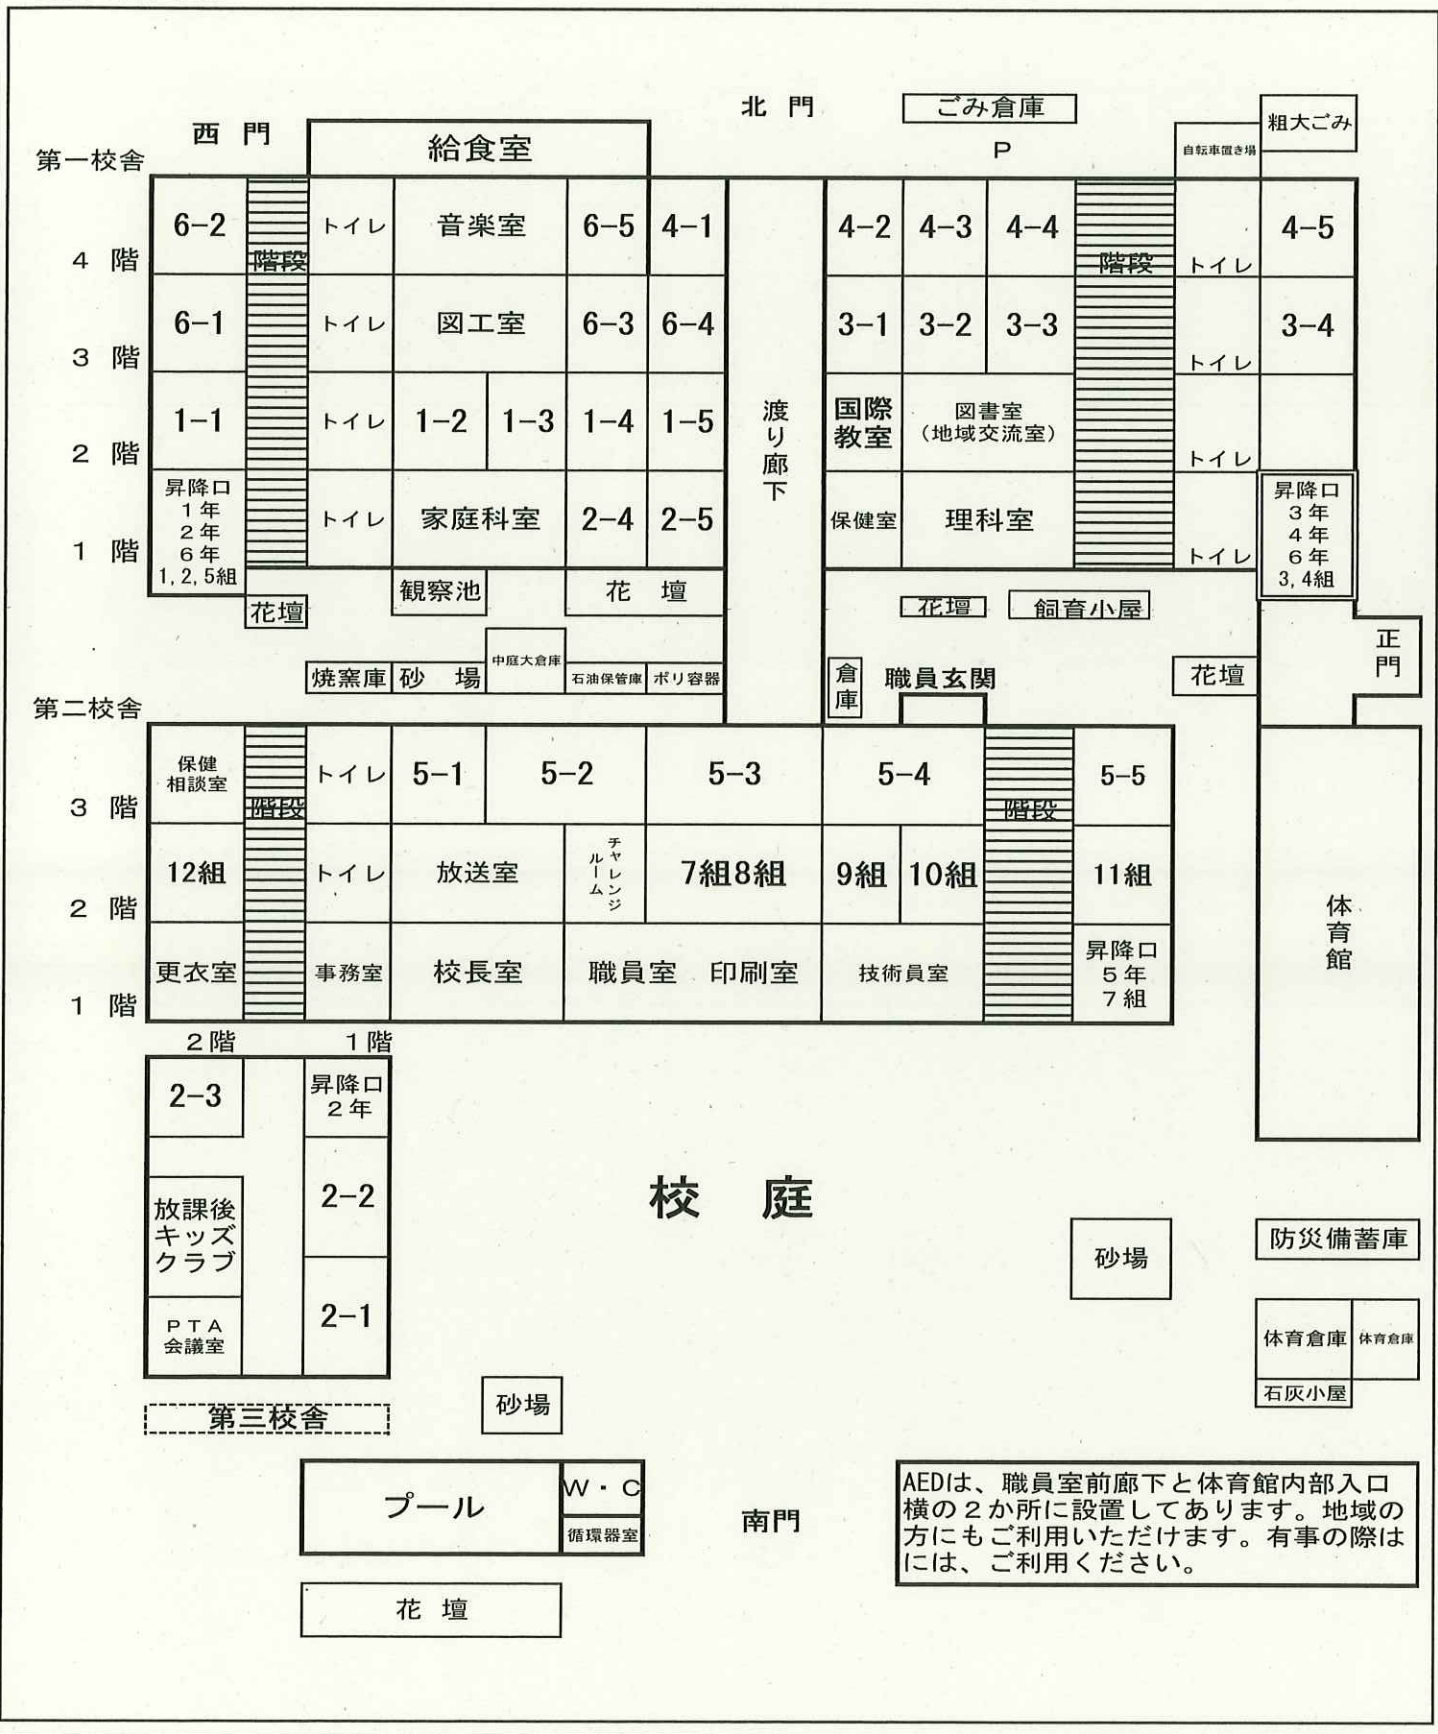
北門
ごみ倉庫
粗大ごみ
西門
給食室
P
自転車置き場
第一校舎

4階
6−2
階段
トイレ
音楽室
6−5
4−1
4−2
4−3
4−4
階段
トイレ
4−5

3階
6−1
トイレ
図工室
6−3
6−4
3−1
3−2
3−3
トイレ
3−4

2階
1−1
トイレ
1−2
1−3
1−4
1−5
渡り廊下
国際教室
図書室（地域交流室）
トイレ

1階
昇降口 1年 2年 6年 1, 2, 5組
トイレ
家庭科室
2−4
2−5
保健室
理科室
トイレ
昇降口 3年 4年 6年 3, 4組

花壇
観察池
花壇
花壇
飼育小屋
正門
中庭大倉庫
焼窯庫
砂場
石油保管庫
ポリ容器
倉庫
職員玄関
花壇

第二校舎

3階
保健相談室
階段
トイレ
5−1
5−2
5−3
5−4
階段
5−5

2階
12組
トイレ
放送室
チャレンジルーム
7組8組
9組
10組
11組
体育館

1階
更衣室
事務室
校長室
職員室
印刷室
技術員室
昇降口 5年 7組

2階
1階
2−3
昇降口 2年
2−2
放課後キッズクラブ
2−1
PTA会議室
第三校舎

校庭
砂場
防災備蓄庫
体育倉庫
体育倉庫
石灰小屋
砂場
プール
W・C
循環器室
南門
花壇

AEDは、職員室前廊下と体育館内部入口横の２か所に設置してあります。地域の方にもご利用いただけます。有事の際はには、ご利用ください。